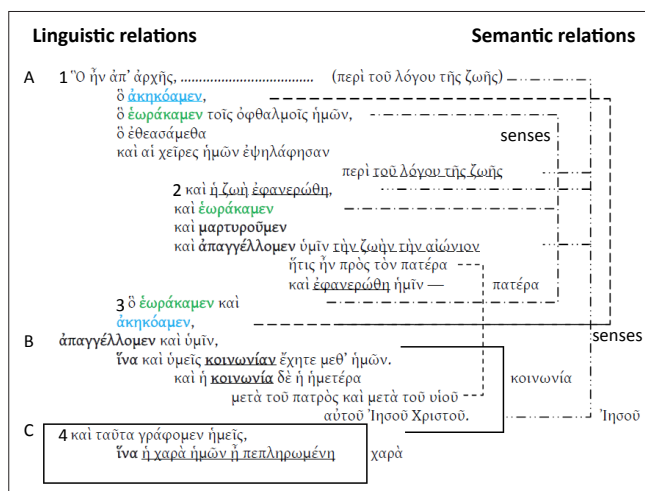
Linguistic relations

Semantic relations

A 1 Ὃ ἦν ἀπ' ἀρχῆς, .................................. (περὶ τοῦ λόγου τῆς ζωῆς)

ὃ ἀκηκόαμεν,

ὃ ἑωράκαμεν τοῖς ὀφθαλμοῖς ἡμῶν,

ὃ ἐθεασάμεθα

καὶ αἱ χεῖρες ἡμῶν ἐψηλάφησαν

senses

περὶ τοῦ λόγου τῆς ζωῆς

2 καὶ ἡ ζωὴ ἐφανερώθη,

καὶ ἑωράκαμεν

καὶ μαρτυροῦμεν

καὶ ἀπαγγέλλομεν ὑμῖν τὴν ζωὴν τὴν αἰώνιον

ἥτις ἦν πρὸς τὸν πατέρα

καὶ ἐφανερώθη ἡμῖν —

πατέρα

3 ὃ ἑωράκαμεν καὶ

ἀκηκόαμεν,

senses

B ἀπαγγέλλομεν καὶ ὑμῖν,

ἵνα καὶ ὑμεῖς κοινωνίαν ἔχητε μεθ' ἡμῶν.

καὶ ἡ κοινωνία δὲ ἡ ἡμετέρα

κοινωνία

μετὰ τοῦ πατρὸς καὶ μετὰ τοῦ υἱοῦ

αὐτοῦ Ἰησοῦ Χριστοῦ.

Ἰησοῦ

C 4 καὶ ταῦτα γράφομεν ἡμεῖς,

ἵνα ἡ χαρὰ ἡμῶν ᾖ πεπληρωμένη

χαρὰ